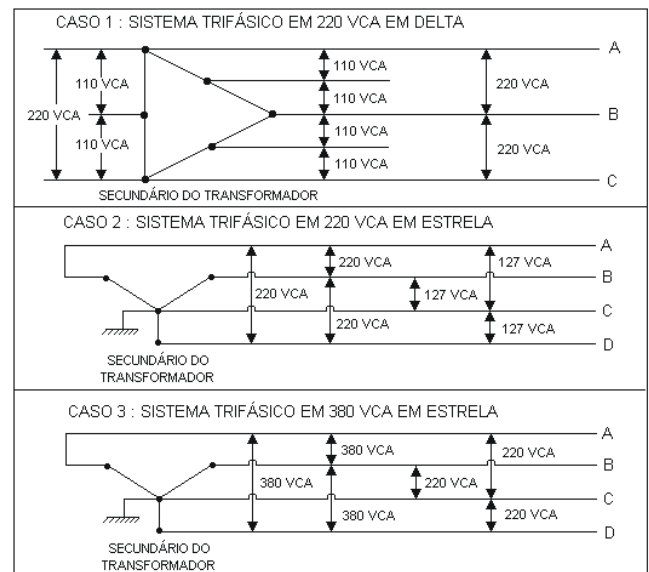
CASO 1 : SISTEMA TRIFÁSICO EM 220 VCA EM DELTA

A
110 VCA
220 VCA
110 VCA
110 VCA
110 VCA
110 VCA
110 VCA
220 VCA
B
220 VCA
C
SECUNDÁRIO DO TRANSFORMADOR

CASO 2 : SISTEMA TRIFÁSICO EM 220 VCA EM ESTRELA

A
220 VCA
127 VCA
B
220 VCA
127 VCA
C
220 VCA
127 VCA
D
SECUNDÁRIO DO TRANSFORMADOR

CASO 3 : SISTEMA TRIFÁSICO EM 380 VCA EM ESTRELA

A
380 VCA
220 VCA
B
380 VCA
220 VCA
C
380 VCA
220 VCA
D
SECUNDÁRIO DO TRANSFORMADOR